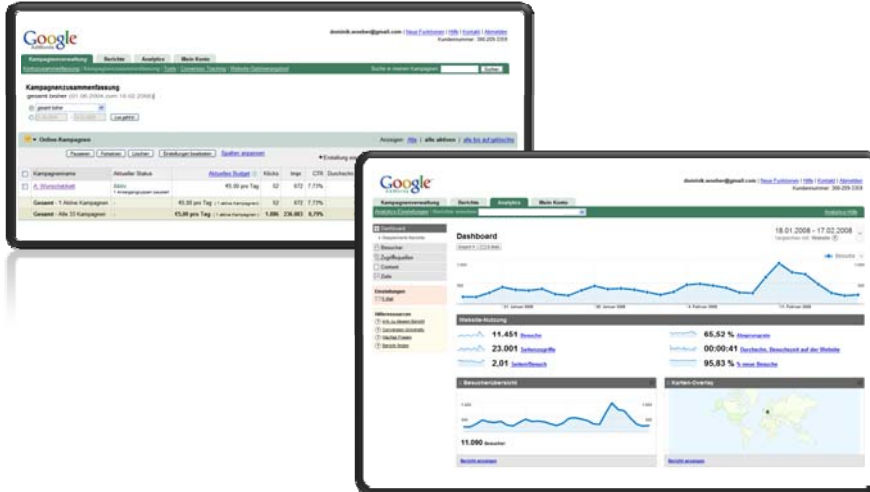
Google AdWords

dominik.wooker@gmail.com | Neue Funktionen | Hilfe | Kontakt | Abmelden
Kundennummer: 390-209-3359

Kampagnenverwaltung | Berichte | Analytics | Mein Konto

Kontoverwaltung | Kampagnenzusammenfassung | Tools | Conversion Tracking | Website-Optimierungstool

Suche in meinen Kampagnen | Suchen

Kampagnenzusammenfassung
gesamt bisher (01.06.2004 zum 10.02.2008)

gesamt bisher

Los geht's

Online-Kampagnen

Anzeigen: Alle | alle aktiven | alle bis auf gelöschte

Pausieren | Fortsetzen | Löschen | Einstellungen bearbeiten | Spalten anpassen

| | Kampagnenname | Aktueller Status | Aktuelles Budget | Klicks | Impr. | CTR | Durchschn. |
|---|---|---|---|---|---|---|---|
| | A. Wunschtabelle | Aktiv | €5,00 pro Tag | 52 | 672 | 7,73% | |
| | Gesamt - 1 Aktive Kampagnen | | €5,00 pro Tag | 52 | 672 | 7,73% | |
| | Gesamt - Alle 33 Kampagnen | | €5,00 pro Tag | 1.886 | 236.883 | 0,79% | |

Google Analytics

dominik.wooker@gmail.com | Neue Funktionen | Hilfe | Kontakt | Abmelden
Kundennummer: 390-209-3359

Kampagnenverwaltung | Berichte | Analytics | Mein Konto

Analytics-Einstellungen | Berichte ansehen:

Analytics-Hilfe

Dashboard
Besucher
Zugriffsquellen
Content
Ziele

Einstellungen
E-Mail

Hilfressourcen

Dashboard

18.01.2008 - 17.02.2008

Besuche

21. Januar 2008 | 28. Januar 2008 | 4. Februar 2008 | 11. Februar 2008

Website-Nutzung

11.451 Besuche
23.001 Seitenzugriffe
2,01 Seiten/Besuch
65,52 % Absprungrate
00:00:41 Durchschn. Besuchszeit auf der Website
95,83 % % neue Besuche

Besucherübersicht

11.090 Besucher

Bericht anzeigen

Karten-Overlay

Bericht anzeigen